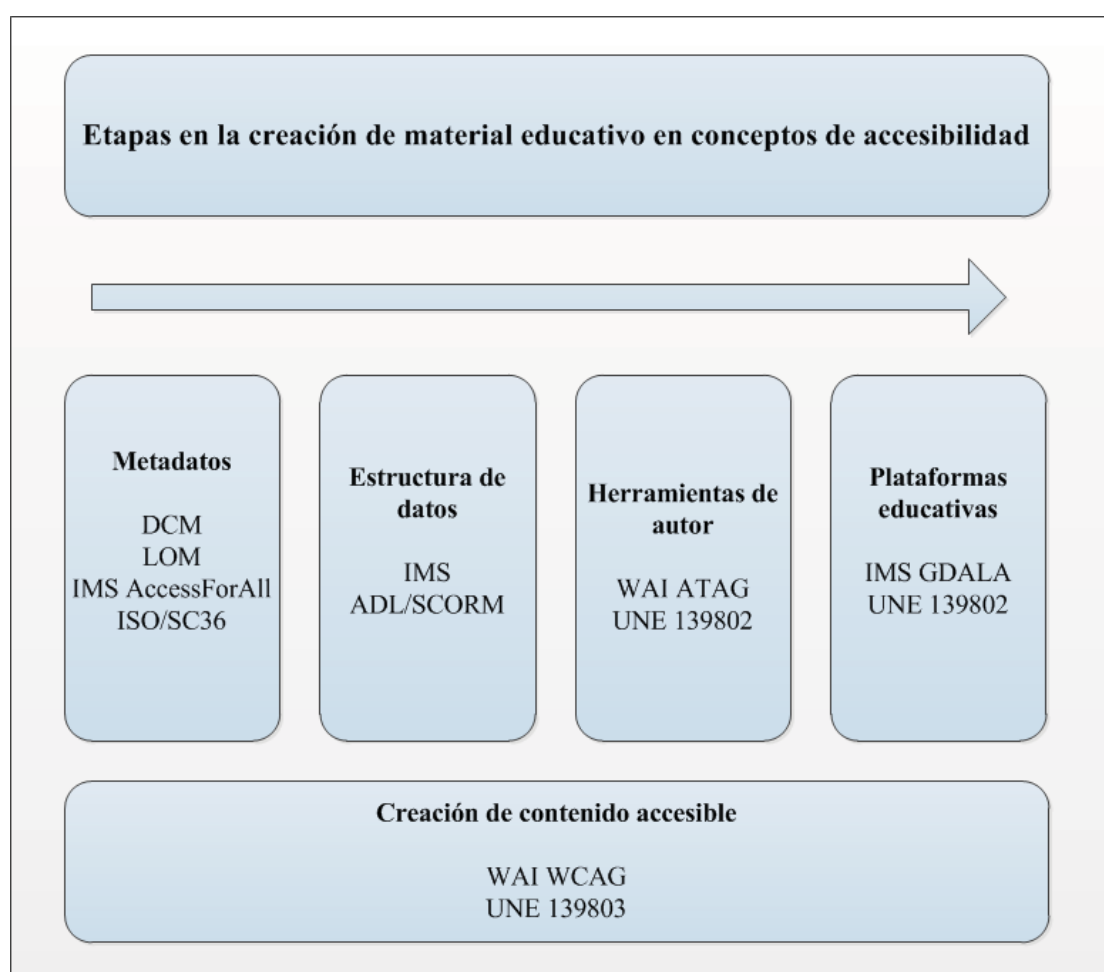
Etapas en la creación de material educativo en conceptos de accesibilidad

Metadatos

DCM
LOM
IMS AccessForAll
ISO/SC36

Estructura de datos

IMS
ADL/SCORM

Herramientas de autor

WAI ATAG
UNE 139802

Plataformas educativas

IMS GDALA
UNE 139802

Creación de contenido accesible

WAI WCAG
UNE 139803